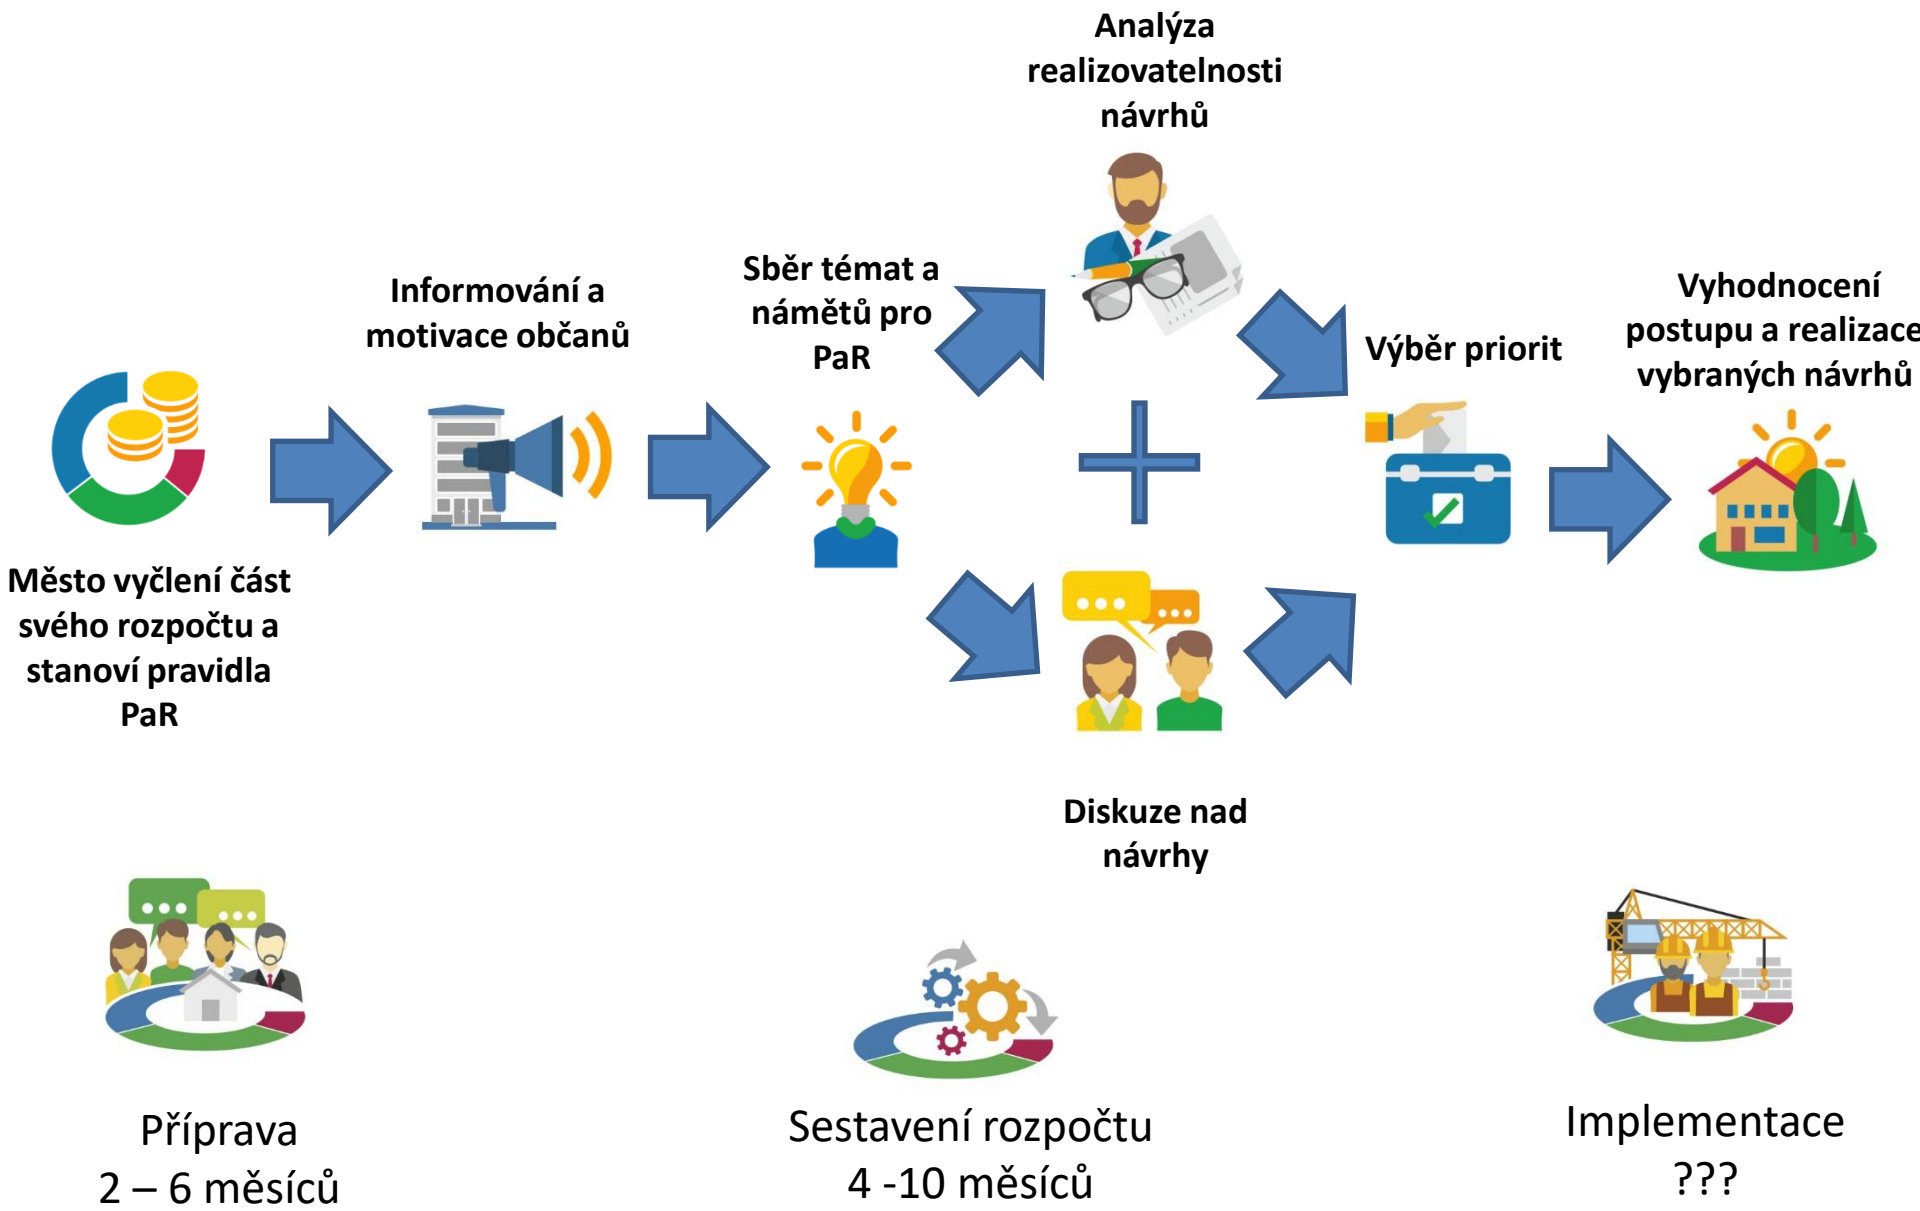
Město vyčlení část svého rozpočtu a stanoví pravidla PaR

Informování a motivace občanů

Sběr témat a námětů pro PaR

Analýza realizovatelnosti návrhů

Diskuze nad návrhy

Výběr priorit

Vyhodnocení postupu a realizace vybraných návrhů

Příprava
2 – 6 měsíců

Sestavení rozpočtu
4 -10 měsíců

Implementace
???